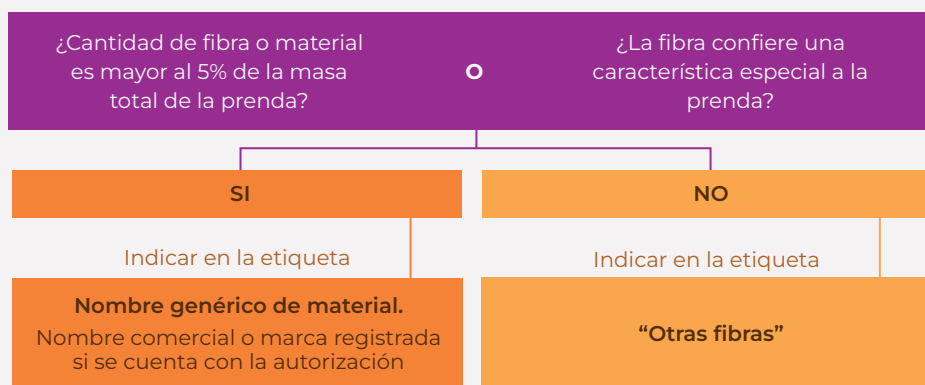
¿Cantidad de fibra o material es mayor al 5% de la masa total de la prenda?

O

¿La fibra confiere una característica especial a la prenda?

SI

NO

Indicar en la etiqueta

Indicar en la etiqueta

Nombre genérico de material.
Nombre comercial o marca registrada si se cuenta con la autorización

“Otras fibras”